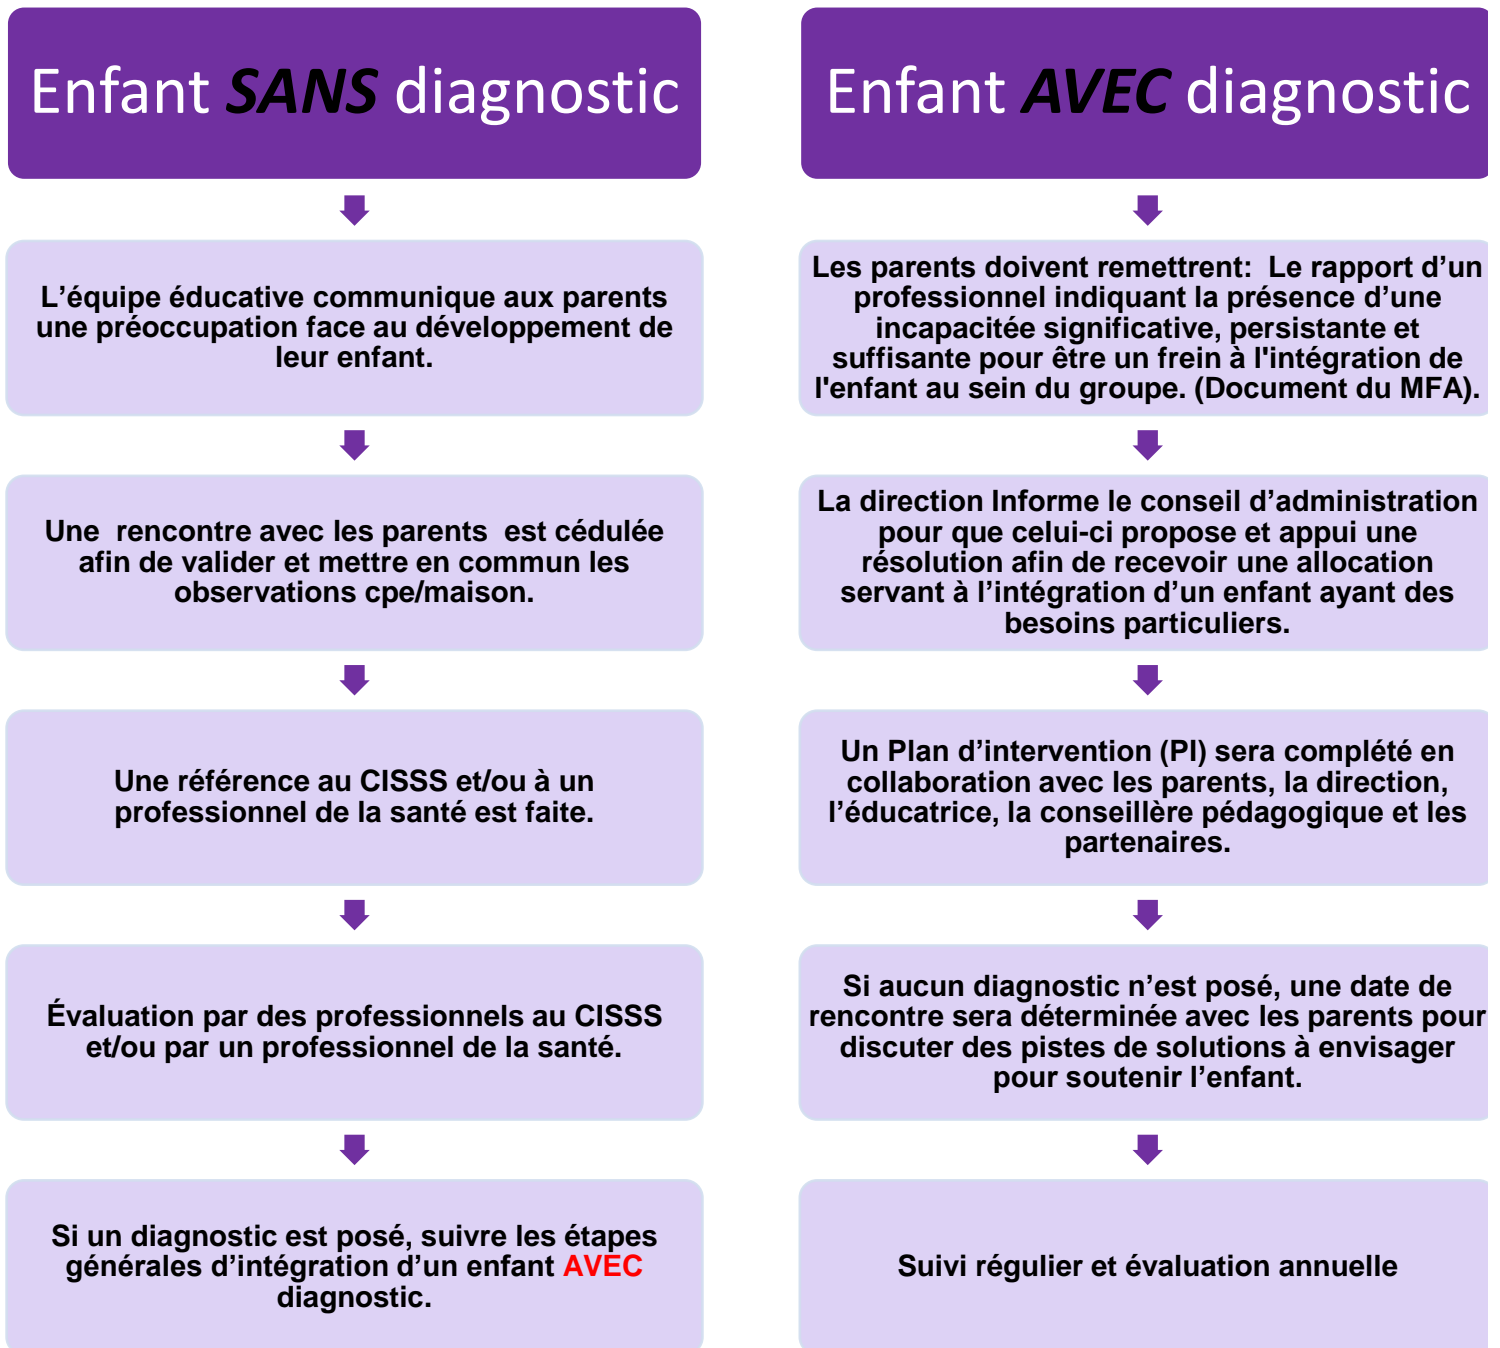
Enfant SANS diagnostic

L’équipe éducative communique aux parents une préoccupation face au développement de leur enfant.

Une rencontre avec les parents est cédulée afin de valider et mettre en commun les observations cpe/maison.

Une référence au CISSS et/ou à un professionnel de la santé est faite.

Évaluation par des professionnels au CISSS et/ou par un professionnel de la santé.

Si un diagnostic est posé, suivre les étapes générales d’intégration d’un enfant AVEC diagnostic.

Enfant AVEC diagnostic

Les parents doivent remettrent: Le rapport d’un professionnel indiquant la présence d’une incapacitée significative, persistante et suffisante pour être un frein à l'intégration de l'enfant au sein du groupe. (Document du MFA).

La direction Informe le conseil d’administration pour que celui-ci propose et appui une résolution afin de recevoir une allocation servant à l’intégration d’un enfant ayant des besoins particuliers.

Un Plan d’intervention (PI) sera complété en collaboration avec les parents, la direction, l’éducatrice, la conseillère pédagogique et les partenaires.

Si aucun diagnostic n’est posé, une date de rencontre sera déterminée avec les parents pour discuter des pistes de solutions à envisager pour soutenir l’enfant.

Suivi régulier et évaluation annuelle